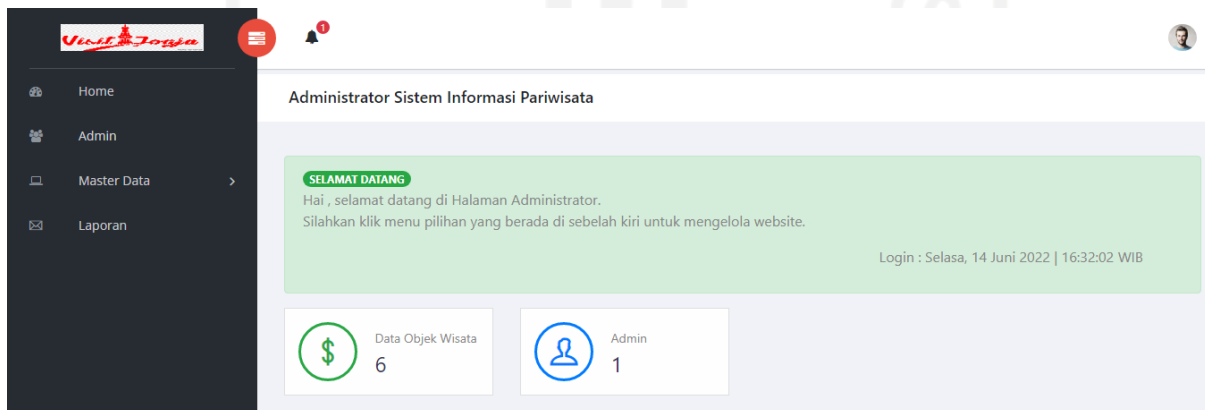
Visit Jogja

1

Home

Admin

Master Data

Laporan

Administrator Sistem Informasi Pariwisata

SELAMAT DATANG

Hai , selamat datang di Halaman Administrator.
Silahkan klik menu pilihan yang berada di sebelah kiri untuk mengelola website.

Login : Selasa, 14 Juni 2022 | 16:32:02 WIB

Data Objek Wisata
6

Admin
1